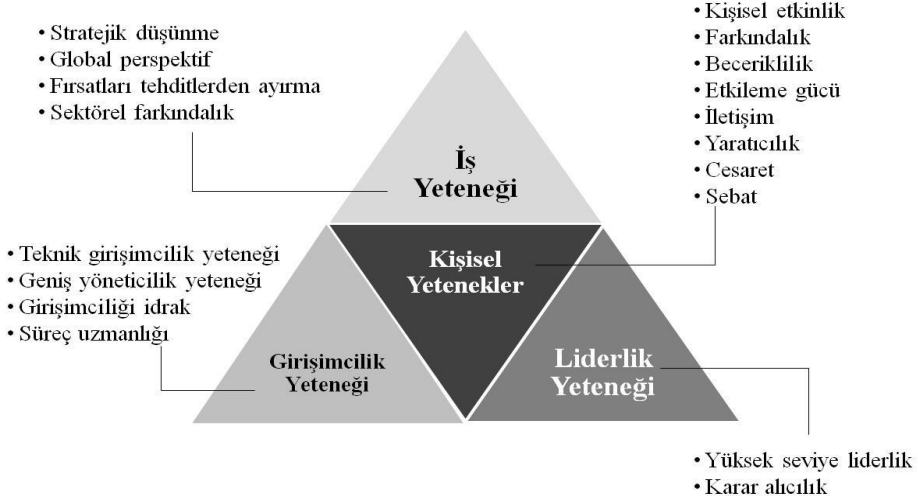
• Stratejik düşünme
• Global perspektif
• Fırsatları tehditlerden ayırma
• Sektörel farkındalık

• Kişisel etkinlik
• Farkındalık
• Beceriklilik
• Etkileme gücü
• İletişim
• Yaratıcılık
• Cesaret
• Sebat

İş
Yeteneği

• Teknik girişimcilik yeteneği
• Geniş yöneticilik yeteneği
• Girişimciliği idrak
• Süreç uzmanlığı

Kişisel
Yetenekler

Girişimcilik
Yeteneği

Liderlik
Yeteneği

• Yüksek seviye liderlik
• Karar alıcılık